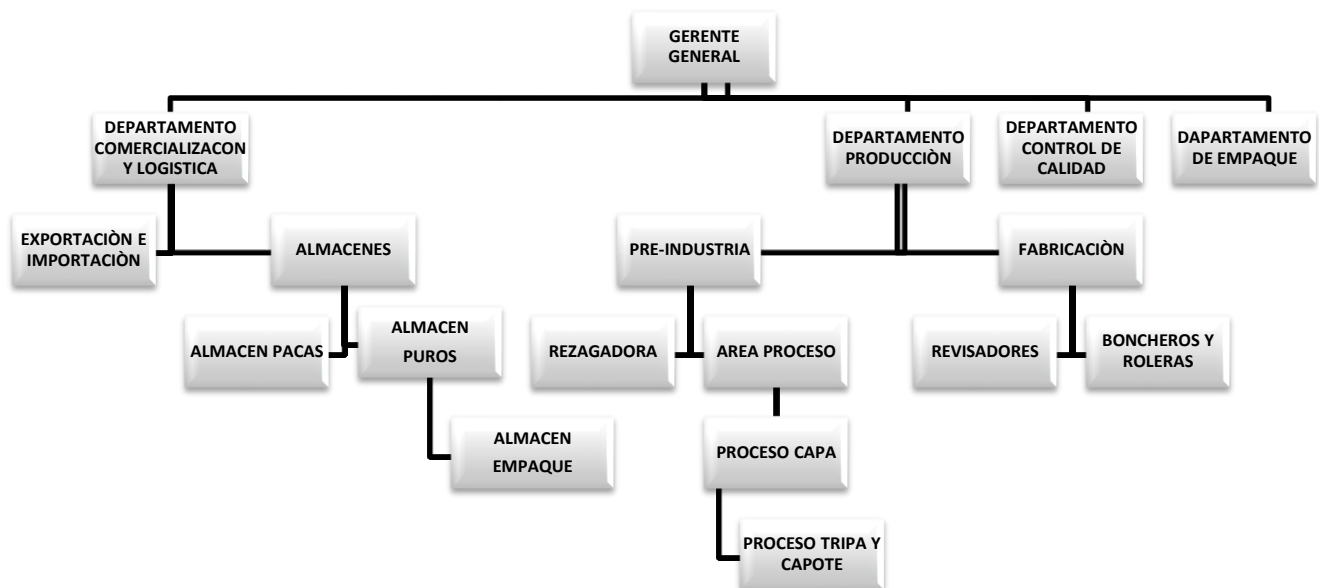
GERENTE GENERAL

DEPARTAMENTO COMERCIALIZACON Y LOGISTICA

DEPARTAMENTO PRODUCCIÒN

DEPARTAMENTO CONTROL DE CALIDAD

DAPARTAMENTO DE EMPAQUE

EXPORTACIÒN E IMPORTACIÒN

ALMACENES

ALMACEN PACAS

ALMACEN PUROS

ALMACEN EMPAQUE

PRE-INDUSTRIA

REZAGADORA

AREA PROCESO

PROCESO CAPA

PROCESO TRIPA Y CAPOTE

FABRICACIÒN

REVISADORES

BONCHEROS Y ROLERAS